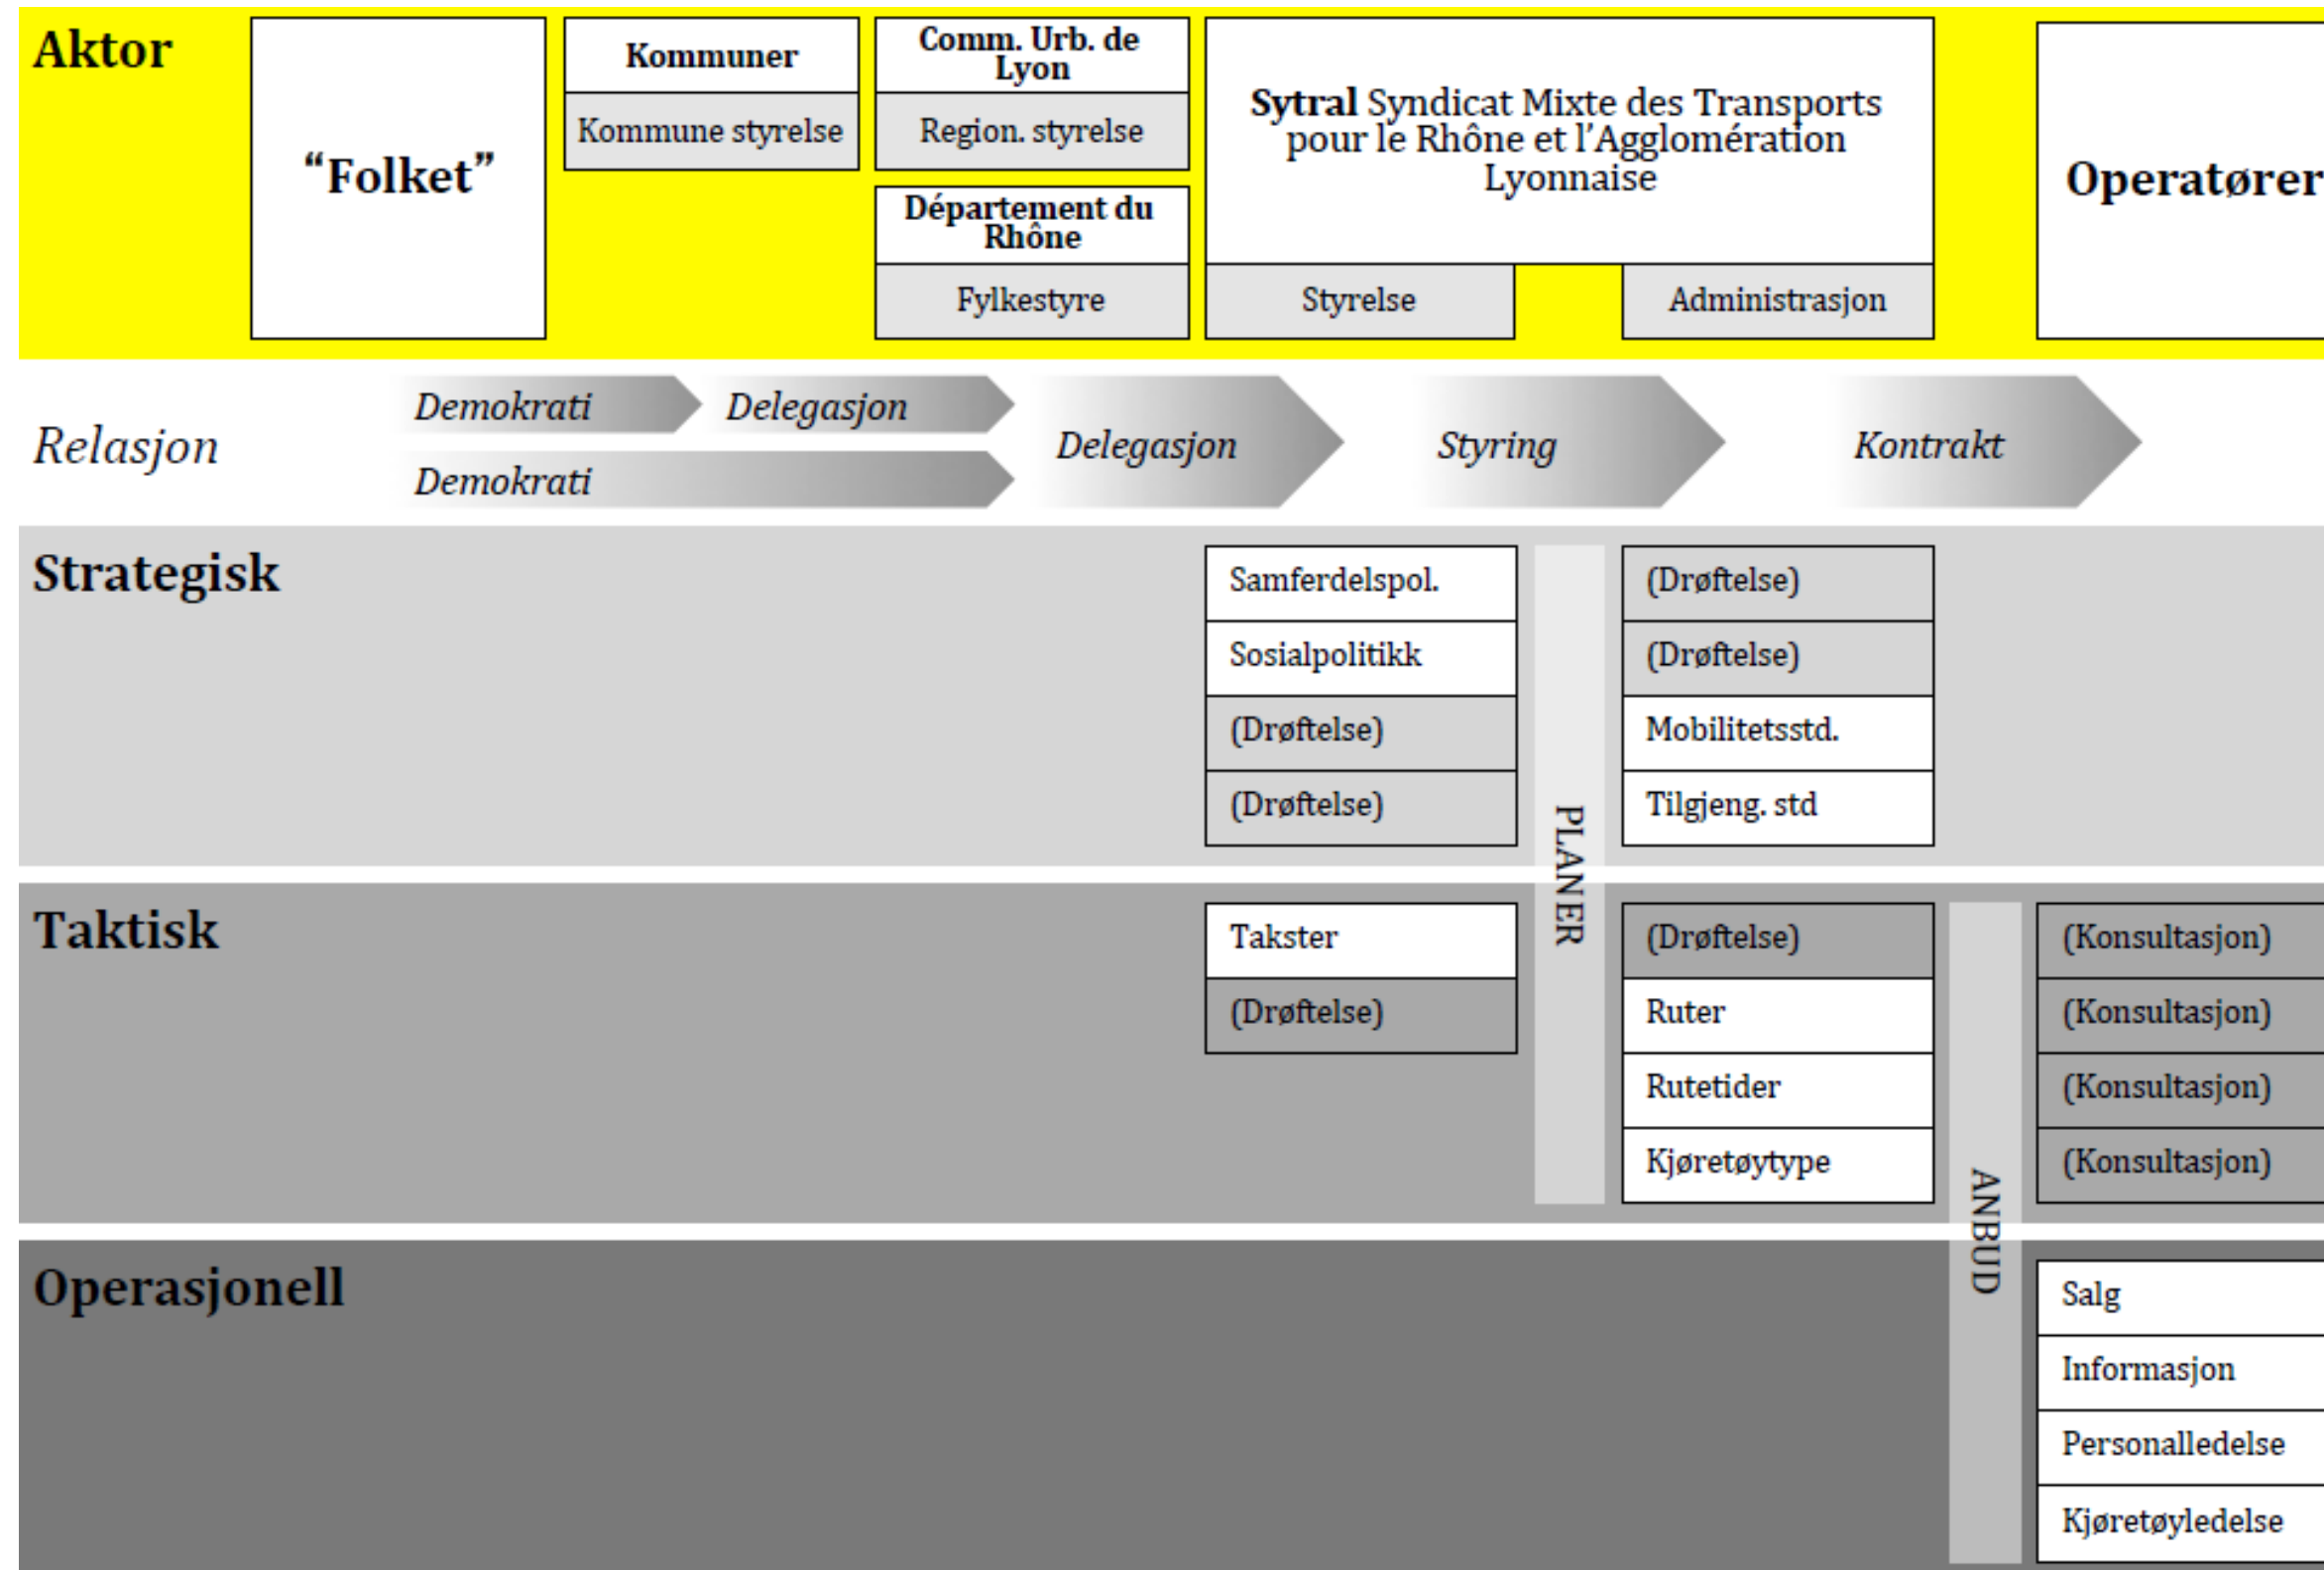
Aktor

"Folket"

Kommuner
Kommune styrelse

Comm. Urb. de Lyon
Region. styrelse

Département du Rhône
Fylkestyre

Sytral Syndicat Mixte des Transports pour le Rhône et l'Agglomération Lyonnaise
Styrelse
Administrasjon

Operatører

Relasjon
Demokrati
Delegasjon
Demokrati
Delegasjon
Styring
Kontrakt

Strategisk
Samferdelspol.
Sosialpolitikk
(Drøftelse)
(Drøftelse)
PLANER
(Drøftelse)
(Drøftelse)
Mobilitetsstd.
Tilgjeng. std

Taktisk
Takster
(Drøftelse)
(Drøftelse)
Ruter
Rutetider
Kjøretøytype
ANBUD
(Konsultasjon)
(Konsultasjon)
(Konsultasjon)
(Konsultasjon)

Operasjonell
Salg
Informasjon
Personalledelse
Kjøretøyledelse